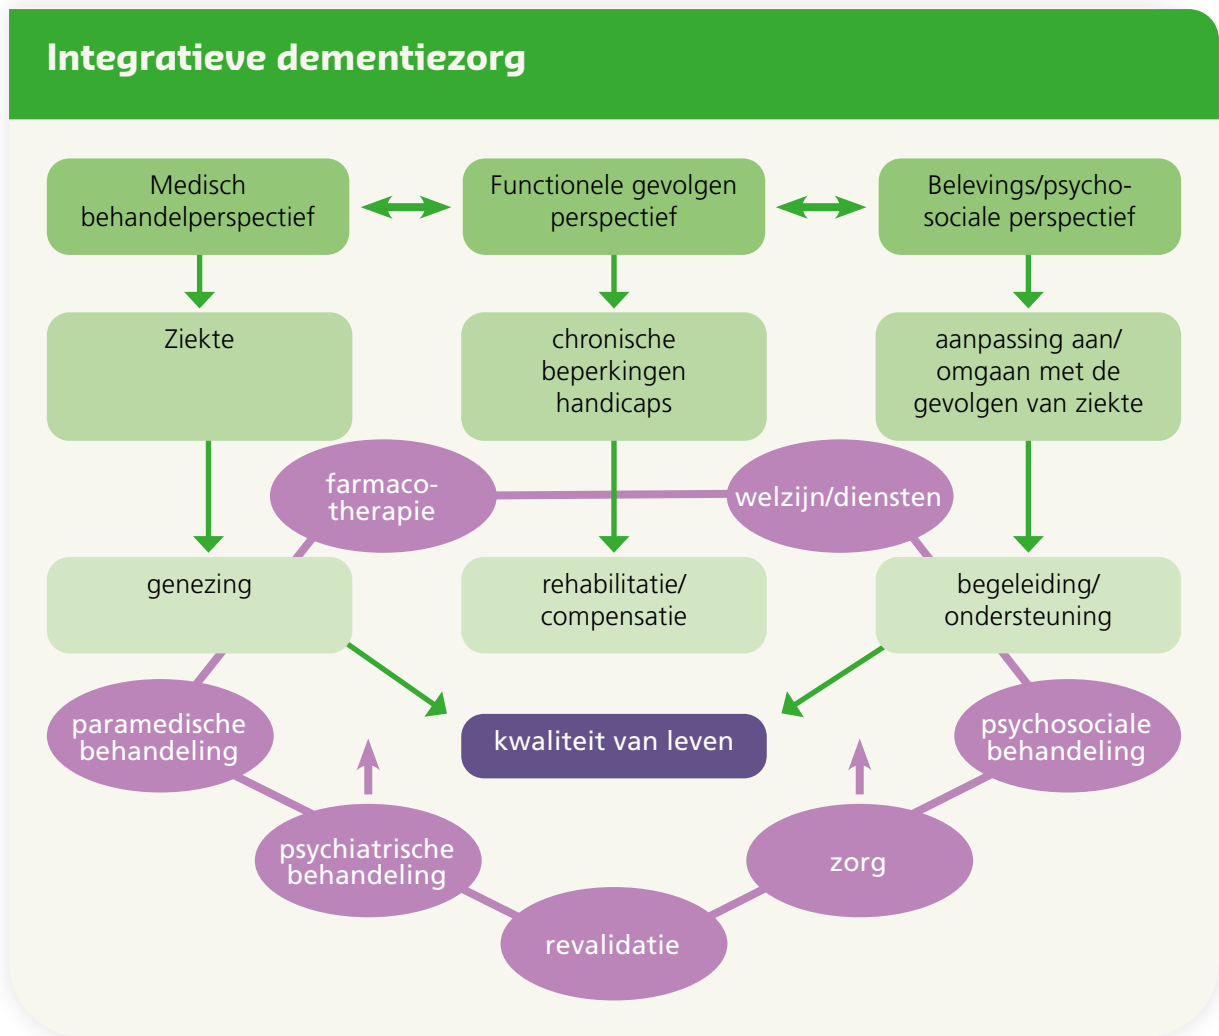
Integratieve dementiezorg

Medisch behandelperspectief

Functionele gevolgen perspectief

Belevings/psycho-sociale perspectief

Ziekte

chronische beperkingen handicaps

aanpassing aan/ omgaan met de gevolgen van ziekte

farmaco-therapie

welzijn/diensten

genezing

rehabilitatie/ compensatie

begeleiding/ ondersteuning

paramedische behandeling

kwaliteit van leven

psychosociale behandeling

psychiatrische behandeling

zorg

revalidatie